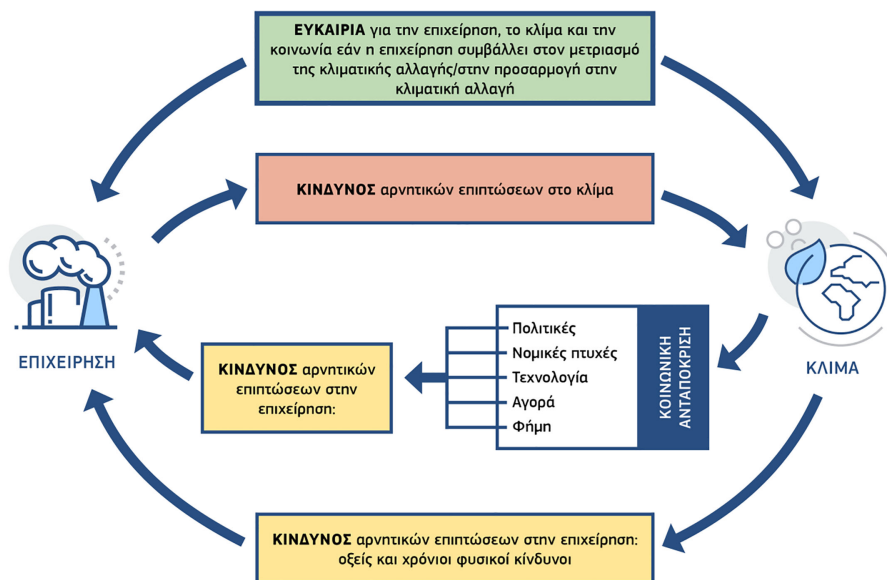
**ΕΥΚΑΙΡΙΑ** για την επιχείρηση, το κλίμα και την κοινωνία εάν η επιχείρηση συμβάλλει στον μετριασμό της κλιματικής αλλαγής/στην προσαρμογή στην κλιματική αλλαγή

**ΚΙΝΔΥΝΟΣ** αρνητικών επιπτώσεων στο κλίμα

ΕΠΙΧΕΙΡΗΣΗ

ΚΛΙΜΑ

Πολιτικές
Νομικές πτυχές
Τεχνολογία
Αγορά
Φήμη

ΚΟΙΝΩΝΙΚΗ ΑΝΤΑΠΟΚΡΙΣΗ

**ΚΙΝΔΥΝΟΣ** αρνητικών επιπτώσεων στην επιχείρηση:

**ΚΙΝΔΥΝΟΣ** αρνητικών επιπτώσεων στην επιχείρηση: οξείς και χρόνιοι φυσικοί κίνδυνοι